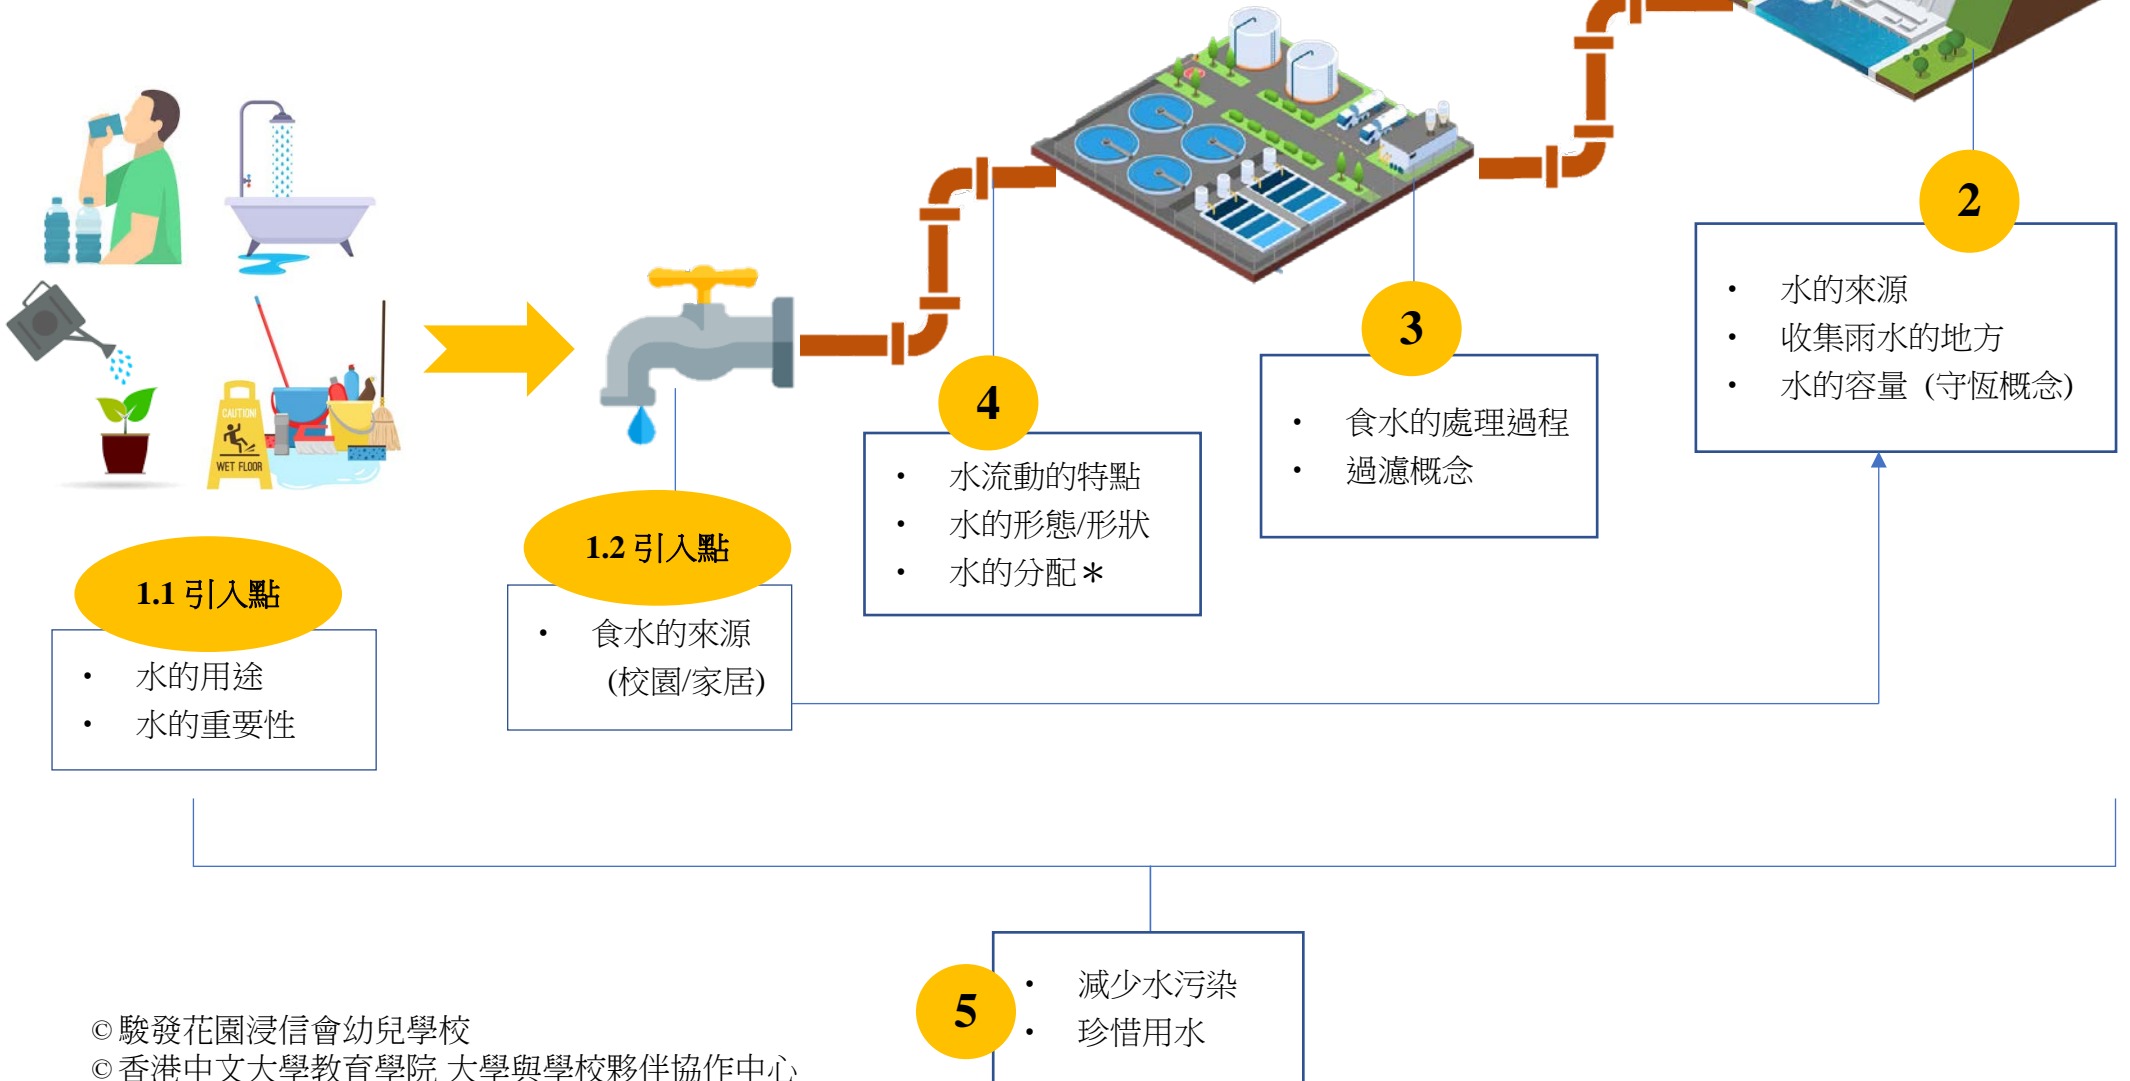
CAUTION!
WET FLOOR

2
• 水的來源
• 收集雨水的地方
• 水的容量 (守恆概念)

3
• 食水的處理過程
• 過濾概念

4
• 水流動的特點
• 水的形態/形狀
• 水的分配＊

1.2 引入點
• 食水的來源 (校園/家居)

1.1 引入點
• 水的用途
• 水的重要性

5
• 減少水污染
• 珍惜用水

©駿發花園浸信會幼兒學校
©香港中文大學教育學院 大學與學校夥伴協作中心